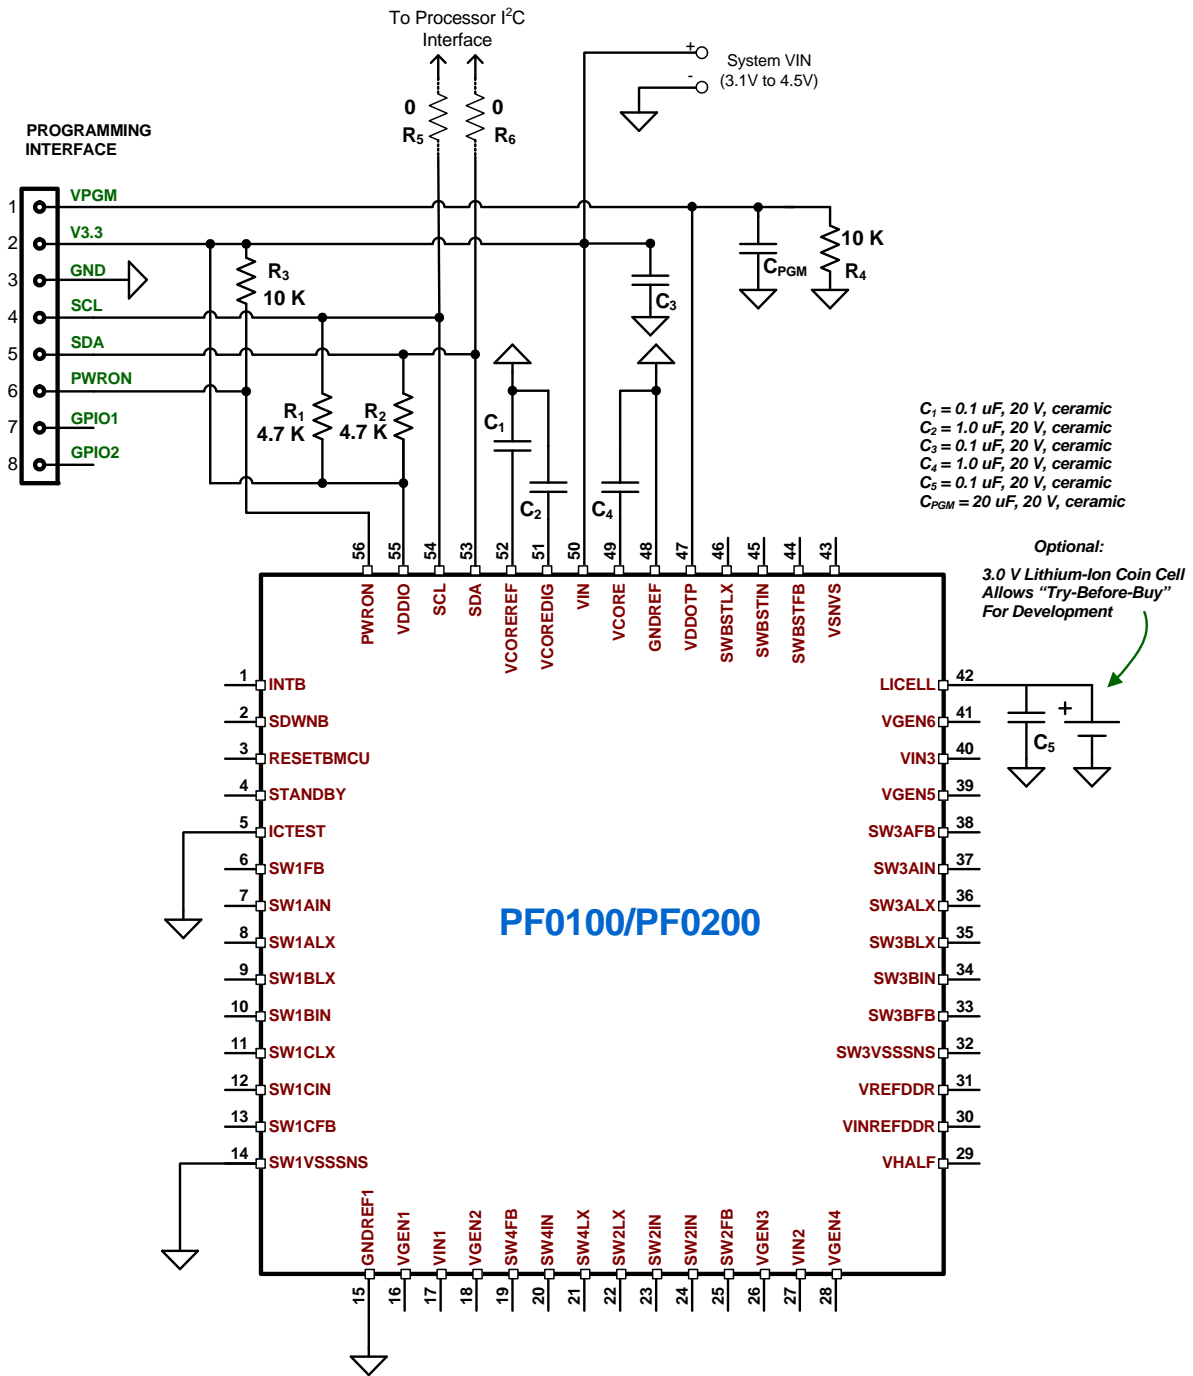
To Processor I$^2$C Interface

0
$R_5$

0
$R_6$

+
-
System VIN
(3.1V to 4.5V)

PROGRAMMING INTERFACE

1 VPGM
2 V3.3
3 GND
4 SCL
5 SDA
6 PWRON
7 GPIO1
8 GPIO2

$R_3$
10 K

10 K
$R_4$

$C_{PGM}$

$C_3$

$R_1$
4.7 K

$R_2$
4.7 K

$C_1$

$C_2$

$C_4$

$C_1$ = 0.1 uF, 20 V, ceramic
$C_2$ = 1.0 uF, 20 V, ceramic
$C_3$ = 0.1 uF, 20 V, ceramic
$C_4$ = 1.0 uF, 20 V, ceramic
$C_5$ = 0.1 uF, 20 V, ceramic
$C_{PGM}$ = 20 uF, 20 V, ceramic

Optional:
3.0 V Lithium-Ion Coin Cell
Allows "Try-Before-Buy"
For Development

56 PWRON
55 VDDIO
54 SCL
53 SDA
52 VCOREREF
51 VCOREDIG
50 VIN
49 VCORE
48 GNDREF
47 VDDOTP
46 SWBSTLX
45 SWBSTIN
44 SWBSTFB
43 VSNVS

1 INTB
2 SDWNB
3 RESETBMCU
4 STANDBY
5 ICTEST
6 SW1FB
7 SW1AIN
8 SW1ALX
9 SW1BLX
10 SW1BIN
11 SW1CLX
12 SW1CIN
13 SW1CFB
14 SW1VSSSNS

LICELL 42
VGEN6 41
VIN3 40
VGEN5 39
SW3AFB 38
SW3AIN 37
SW3ALX 36
SW3BLX 35
SW3BIN 34
SW3BFB 33
SW3VSSSNS 32
VREFDDR 31
VINREFDDR 30
VHALF 29

+
$C_5$

PF0100/PF0200

15 GNDREF1
16 VGEN1
17 VIN1
18 VGEN2
19 SW4FB
20 SW4IN
21 SW4LX
22 SW2LX
23 SW2IN
24 SW2IN
25 SW2FB
26 VGEN3
27 VIN2
28 VGEN4